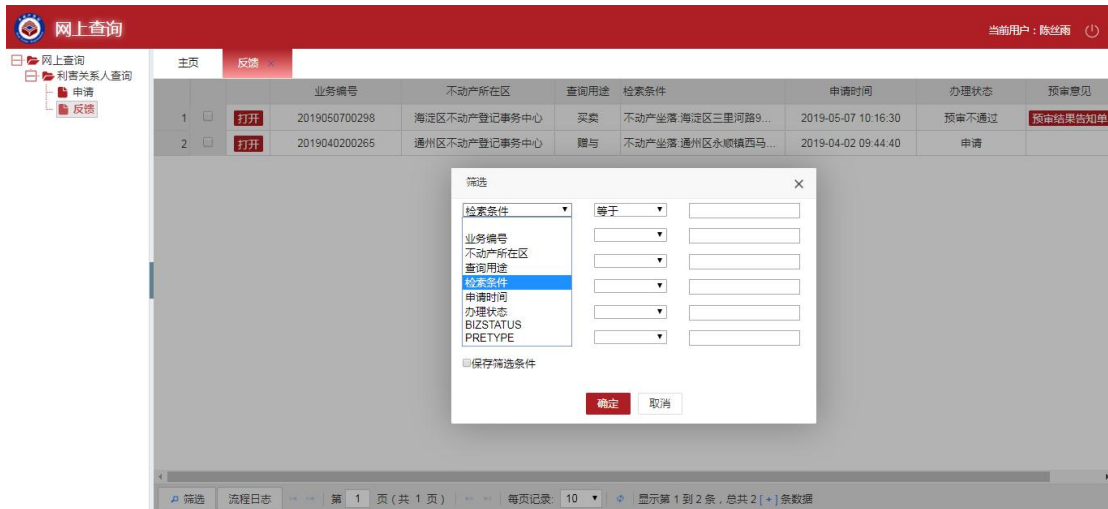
网上查询

当前用户：陈丝雨

网上查询
利害关系人查询
申请
反馈

主页
反馈

|  |  |  | 业务编号 | 不动产所在区 | 查询用途 | 检索条件 | 申请时间 | 办理状态 | 预审意见 |
|---|---|---|---|---|---|---|---|---|---|
| 1 |  | 打开 | 2019050700298 | 海淀区不动产登记事务中心 | 买卖 | 不动产坐落:海淀区三里河路9... | 2019-05-07 10:16:30 | 预审不通过 | 预审结果告知单 |
| 2 |  | 打开 | 2019040200265 | 通州区不动产登记事务中心 | 赠与 | 不动产坐落:通州区永顺镇西马... | 2019-04-02 09:44:40 | 申请 |  |

筛选
×

检索条件
等于

业务编号
不动产所在区
查询用途
检索条件
申请时间
办理状态
BIZSTATUS
PRETYPE

保存筛选条件

确定
取消

筛选
流程日志
第 1 页(共 1 页)
每页记录: 10
显示第 1 到 2 条，总共 2 [+] 条数据